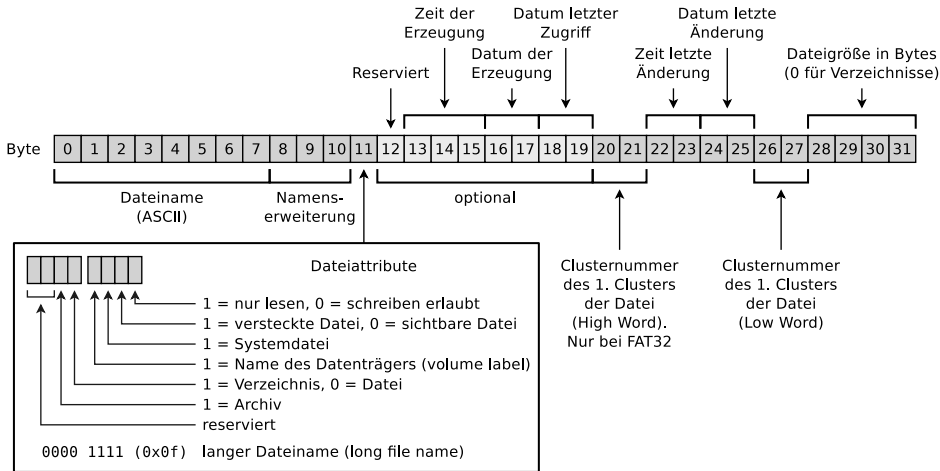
Zeit der Erzeugung

Datum letzter Zugriff

Datum letzte Änderung

Datum der Erzeugung

Zeit letzte Änderung

Dateigröße in Bytes (0 für Verzeichnisse)

Reserviert

Byte

| 0 | 1 | 2 | 3 | 4 | 5 | 6 | 7 | 8 | 9 | 10 | 11 | 12 | 13 | 14 | 15 | 16 | 17 | 18 | 19 | 20 | 21 | 22 | 23 | 24 | 25 | 26 | 27 | 28 | 29 | 30 | 31 |
|---|---|---|---|---|---|---|---|---|---|---|---|---|---|---|---|---|---|---|---|---|---|---|---|---|---|---|---|---|---|---|---|

Dateiname (ASCII)

Namenserweiterung

optional

Dateiattribute

1 = nur lesen, 0 = schreiben erlaubt
1 = versteckte Datei, 0 = sichtbare Datei
1 = Systemdatei
1 = Name des Datenträgers (volume label)
1 = Verzeichnis, 0 = Datei
1 = Archiv
reserviert

0000 1111 (0x0f) langer Dateiname (long file name)

Clusternummer des 1. Clusters der Datei (High Word). Nur bei FAT32

Clusternummer des 1. Clusters der Datei (Low Word)